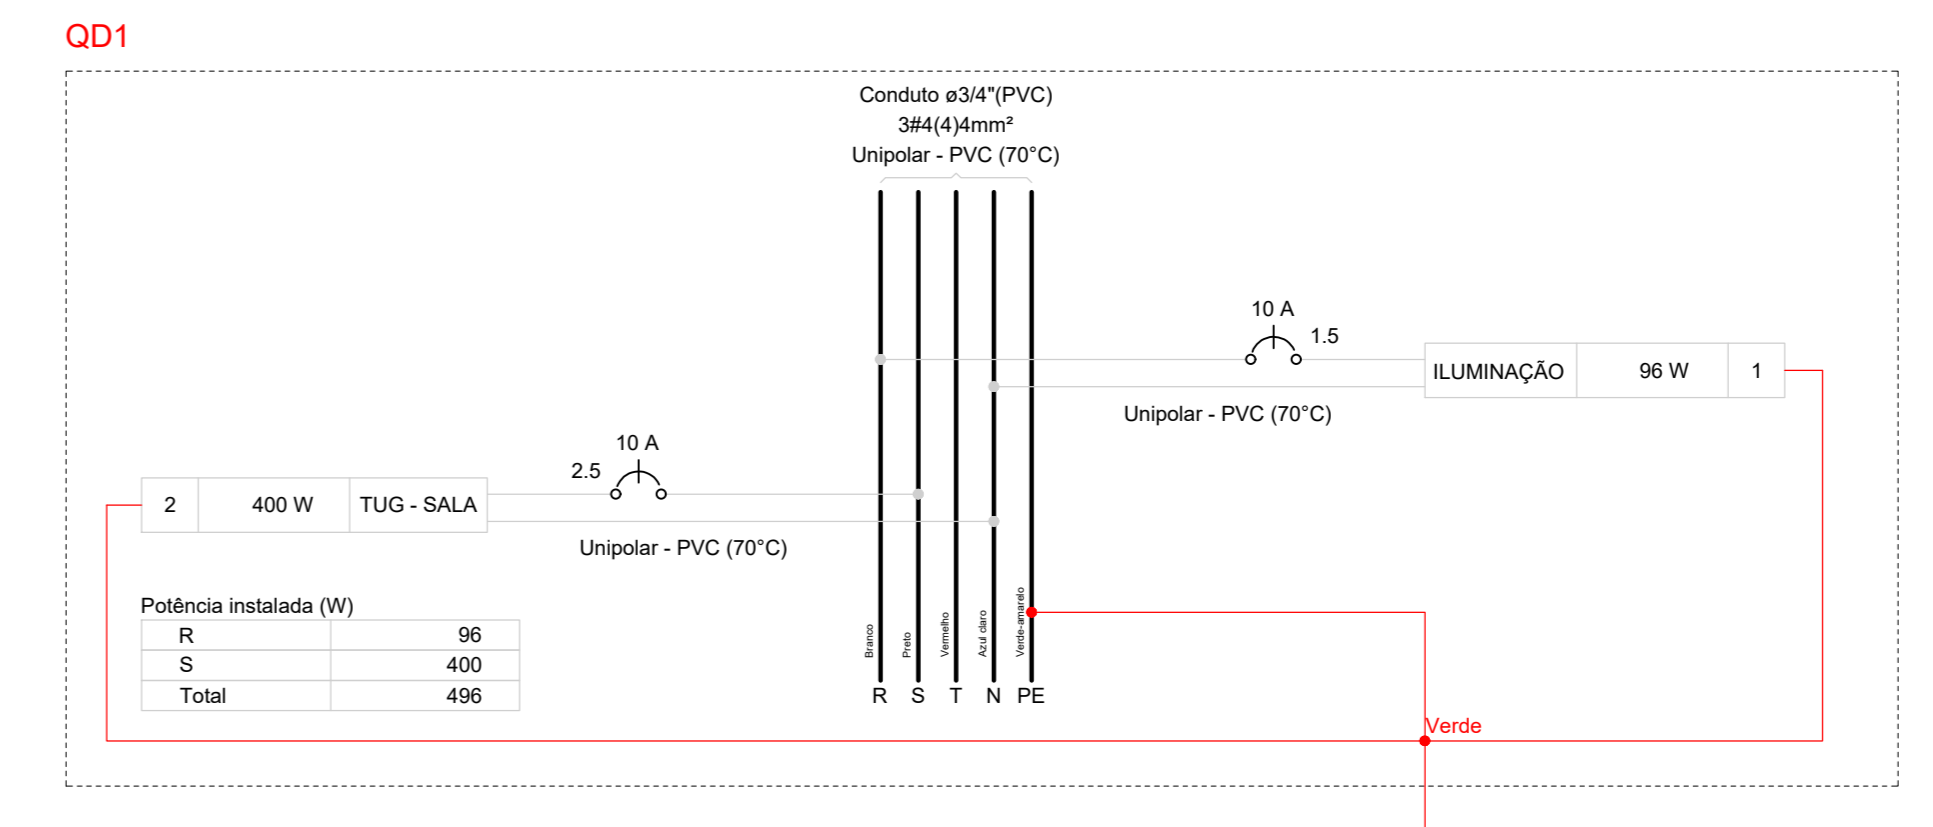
QD1

Conduto ø3/4"(PVC)
3#4(4)4mm²
Unipolar - PVC (70°C)

10 A
1.5

| ILUMINAÇÃO | 96 W | 1 |
|---|---|---|

Unipolar - PVC (70°C)

10 A
2.5

| 2 | 400 W | TUG - SALA |
|---|---|---|

Unipolar - PVC (70°C)

Potência instalada (W)

| R | 96 |
|---|---|
| S | 400 |
| Total | 496 |

Branco Preto Vermelho Azul claro Verde-amarelo

R S T N PE

Verde